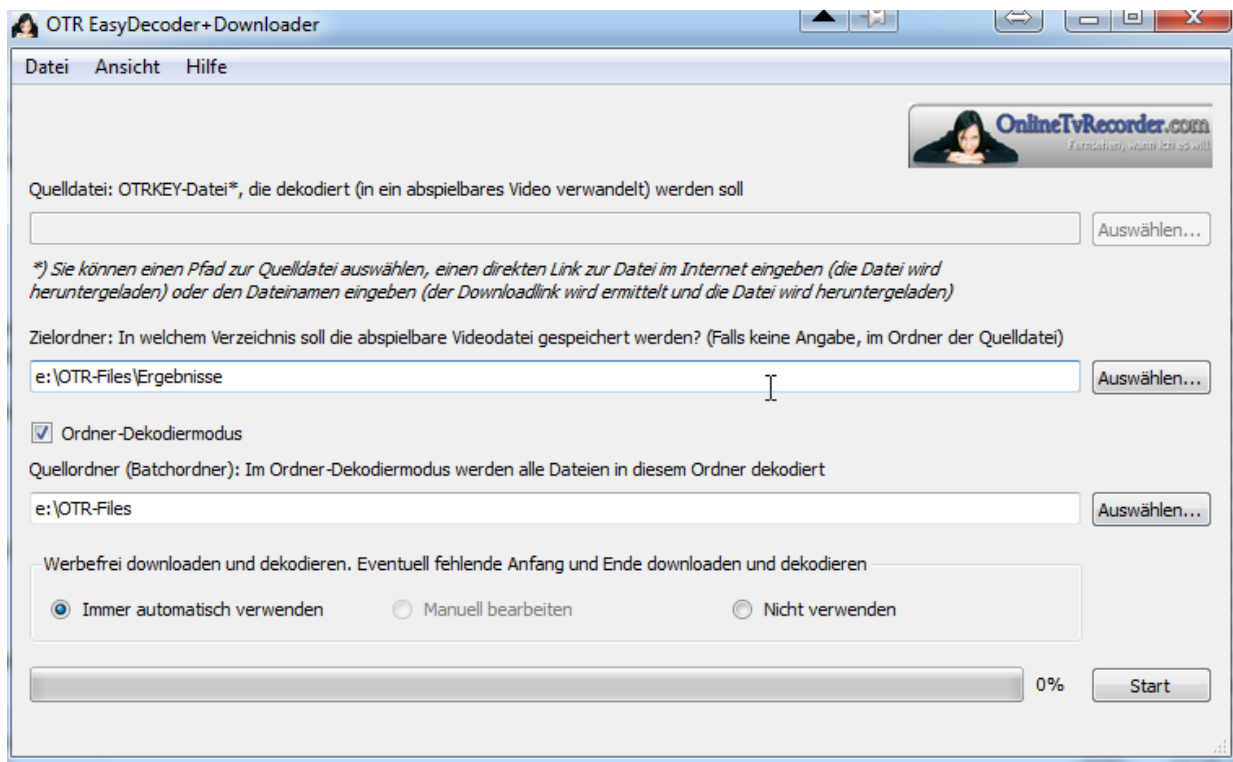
OTR EasyDecoder+Downloader

Datei Ansicht Hilfe

OnlineTvRecorder.com
Fernsehen, wann ich es will

Quelldatei: OTRKEY-Datei*, die dekodiert (in ein abspielbares Video verwandelt) werden soll

Auswählen...

*) Sie können einen Pfad zur Quelldatei auswählen, einen direkten Link zur Datei im Internet eingeben (die Datei wird heruntergeladen) oder den Dateinamen eingeben (der Downloadlink wird ermittelt und die Datei wird heruntergeladen)

Zielordner: In welchem Verzeichnis soll die abspielbare Videodatei gespeichert werden? (Falls keine Angabe, im Ordner der Quelldatei)

e:\OTR-Files\Ergebnisse

Auswählen...

Ordner-Dekodiermodus

Quellordner (Batchordner): Im Ordner-Dekodiermodus werden alle Dateien in diesem Ordner dekodiert

e:\OTR-Files

Auswählen...

Werbefrei downloaden und dekodieren. Eventuell fehlende Anfang und Ende downloaden und dekodieren

Immer automatisch verwenden Manuell bearbeiten Nicht verwenden

0%

Start